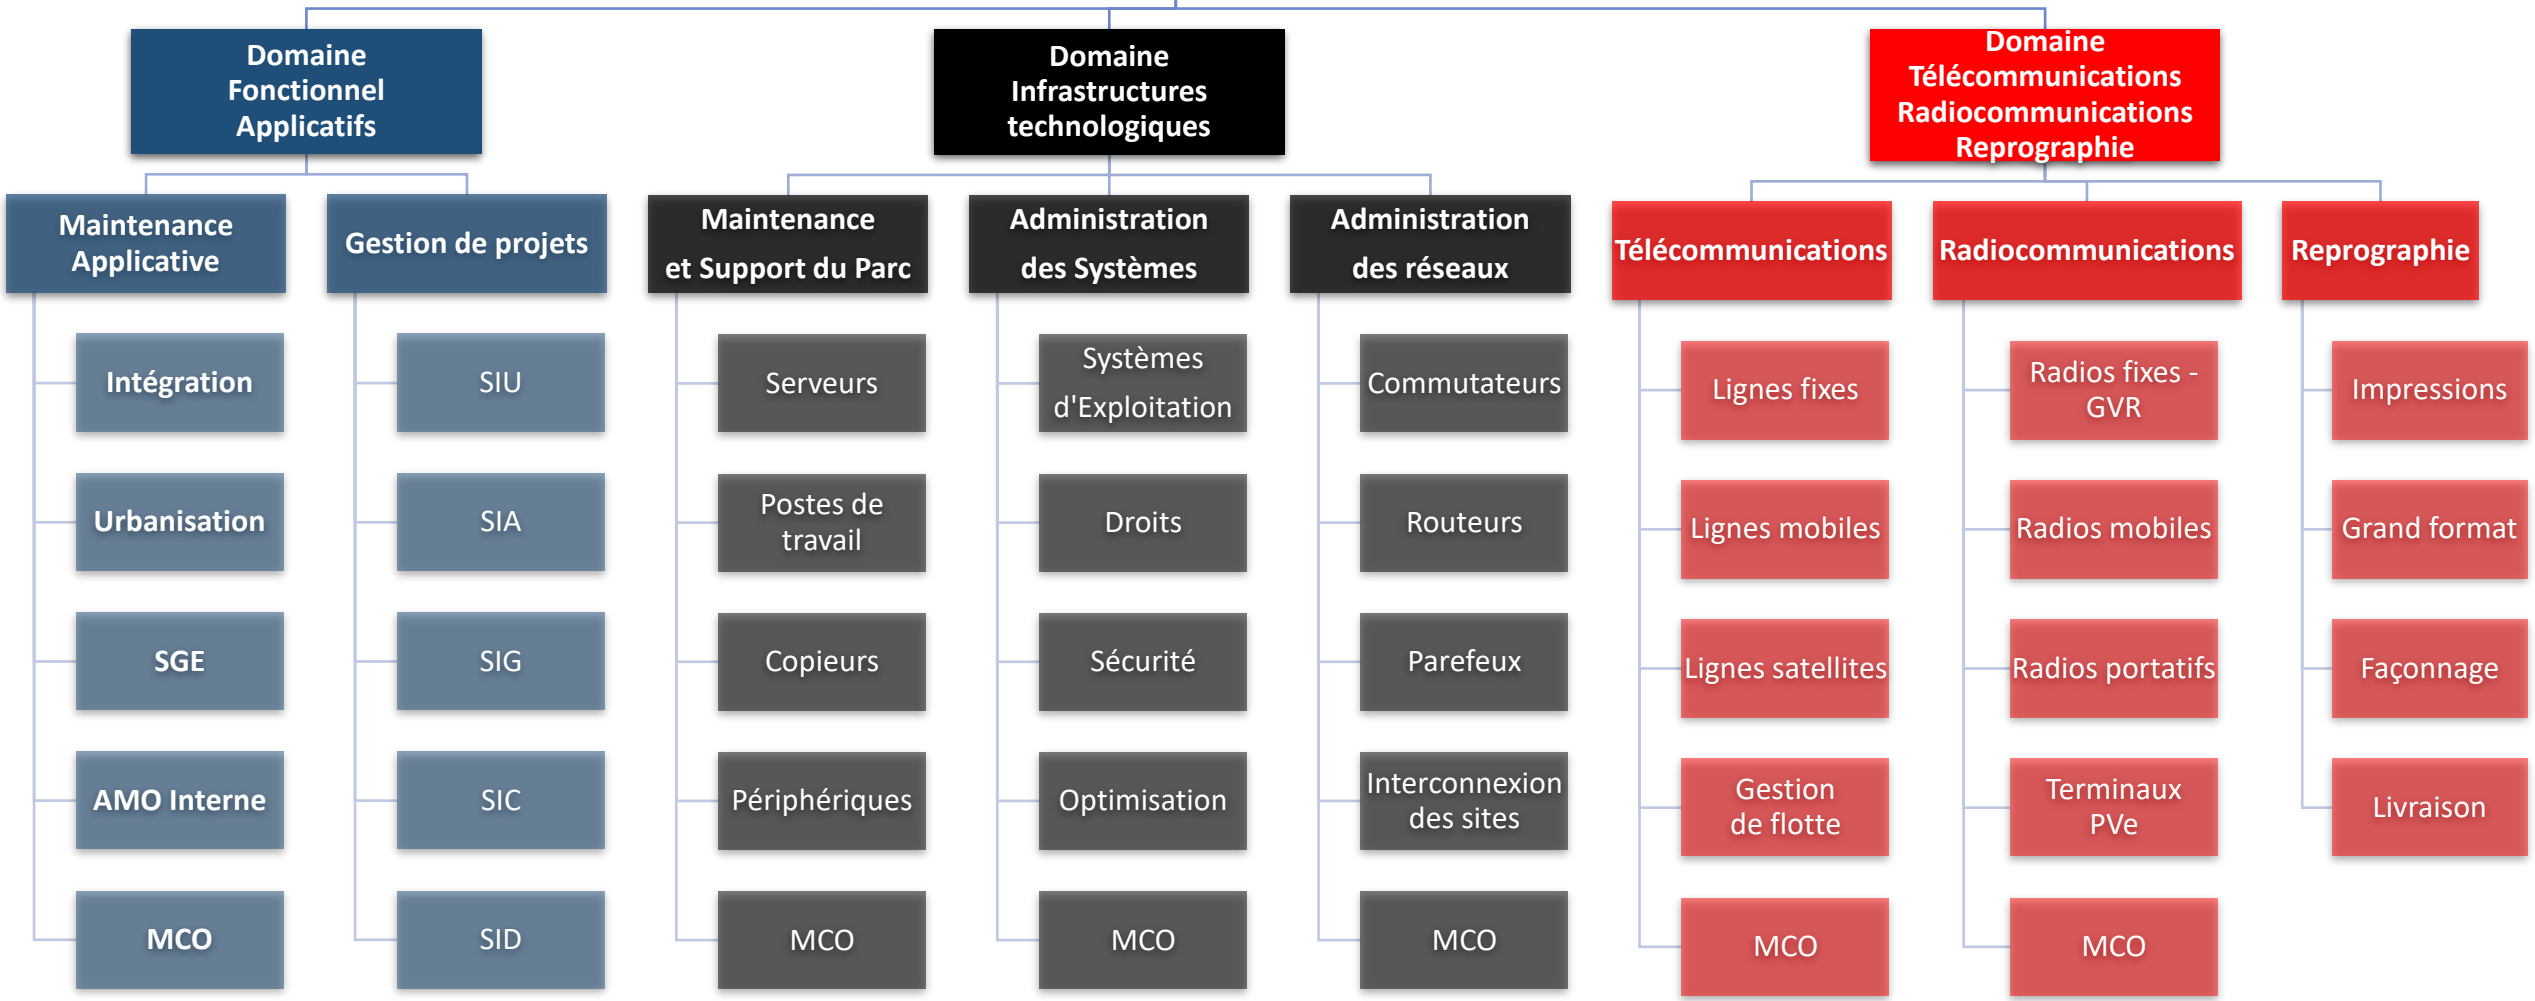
Domaine Fonctionnel Applicatifs

Maintenance Applicative

Intégration

Urbanisation

SGE

AMO Interne

MCO

Gestion de projets

SIU

SIA

SIG

SIC

SID

Domaine Infrastructures technologiques

Maintenance et Support du Parc

Serveurs

Postes de travail

Copieurs

Périphériques

MCO

Administration des Systèmes

Systèmes d'Exploitation

Droits

Sécurité

Optimisation

MCO

Administration des réseaux

Commutateurs

Routeurs

Parefeux

Interconnexion des sites

MCO

Domaine Télécommunications Radiocommunications Reprographie

Télécommunications

Lignes fixes

Lignes mobiles

Lignes satellites

Gestion de flotte

MCO

Radiocommunications

Radios fixes - GVR

Radios mobiles

Radios portatifs

Terminaux PVe

MCO

Reprographie

Impressions

Grand format

Façonnage

Livraison